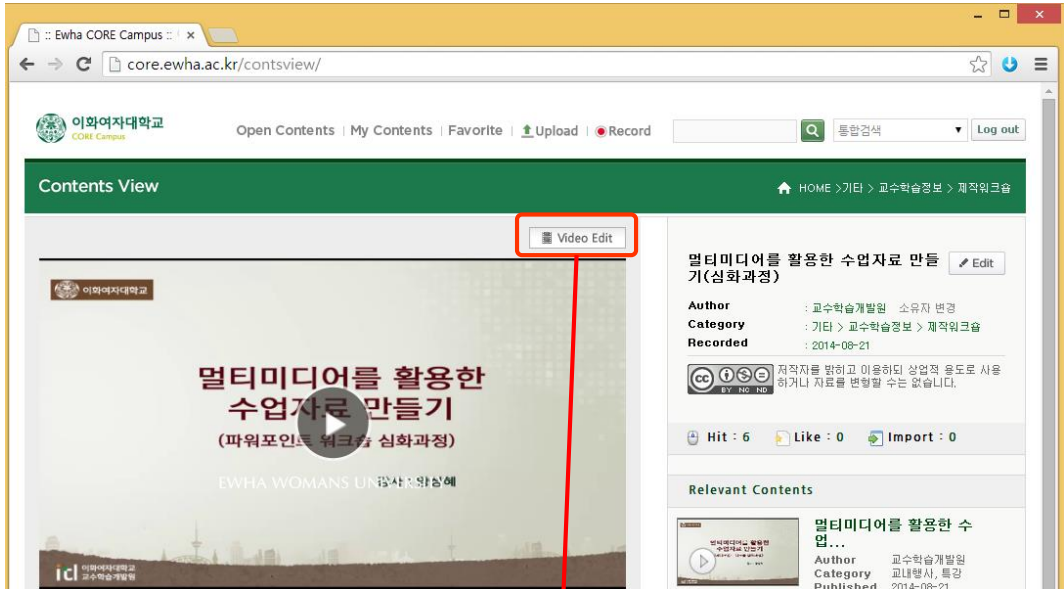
:: Ewha CORE Campus :: ×

core.ewha.ac.kr/contsview/

이화여자대학교 CORE Campus

Open Contents | My Contents | Favorite | Upload | Record

통합검색

Log out

Contents View

HOME > 기타 > 교수학습정보 > 제작워크숍

Video Edit

이화여자대학교

멀티미디어를 활용한 수업자료 만들기

(파워포인트 워크숍 심화과정)

EWHA WOMANS UNIVERSITY

강사: 임상혜

icl 이화여자대학교 교수학습개발원

멀티미디어를 활용한 수업자료 만들기(심화과정)

Edit

Author : 교수학습개발원 소유자 변경

Category : 기타 > 교수학습정보 > 제작워크숍

Recorded : 2014-08-21

저작자를 밝히고 이용하되 상업적 용도로 사용하거나 자료를 변형할 수는 없습니다.

Hit : 6 Like : 0 Import : 0

Relevant Contents

멀티미디어를 활용한 수업...

Author 교수학습개발원

Category 교내행사, 특강

Published 2014-08-21